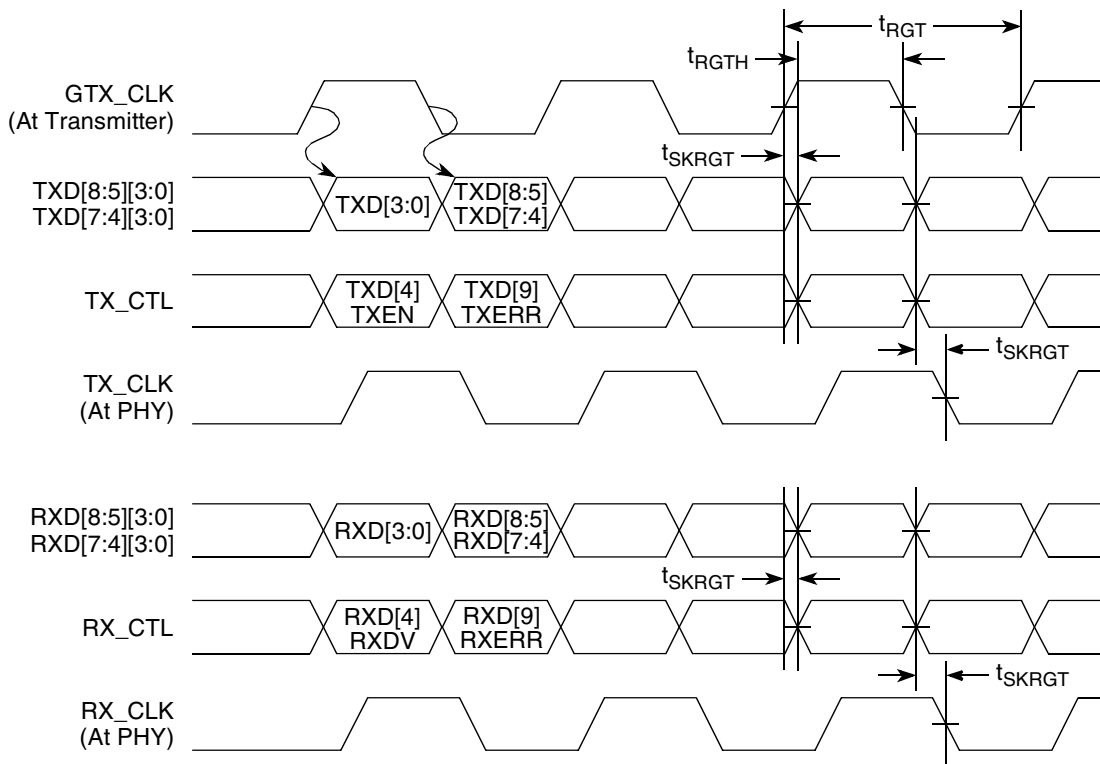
$t_{RGT}$

$t_{RGTH}$

GTX_CLK
(At Transmitter)

$t_{SKRGT}$

TXD[8:5][3:0]
TXD[7:4][3:0]

TXD[3:0]

TXD[8:5]
TXD[7:4]

TX_CTL

TXD[4]
TXEN

TXD[9]
TXERR

$t_{SKRGT}$

TX_CLK
(At PHY)

RXD[8:5][3:0]
RXD[7:4][3:0]

RXD[3:0]

RXD[8:5]
RXD[7:4]

$t_{SKRGT}$

RX_CTL

RXD[4]
RXDV

RXD[9]
RXERR

$t_{SKRGT}$

RX_CLK
(At PHY)